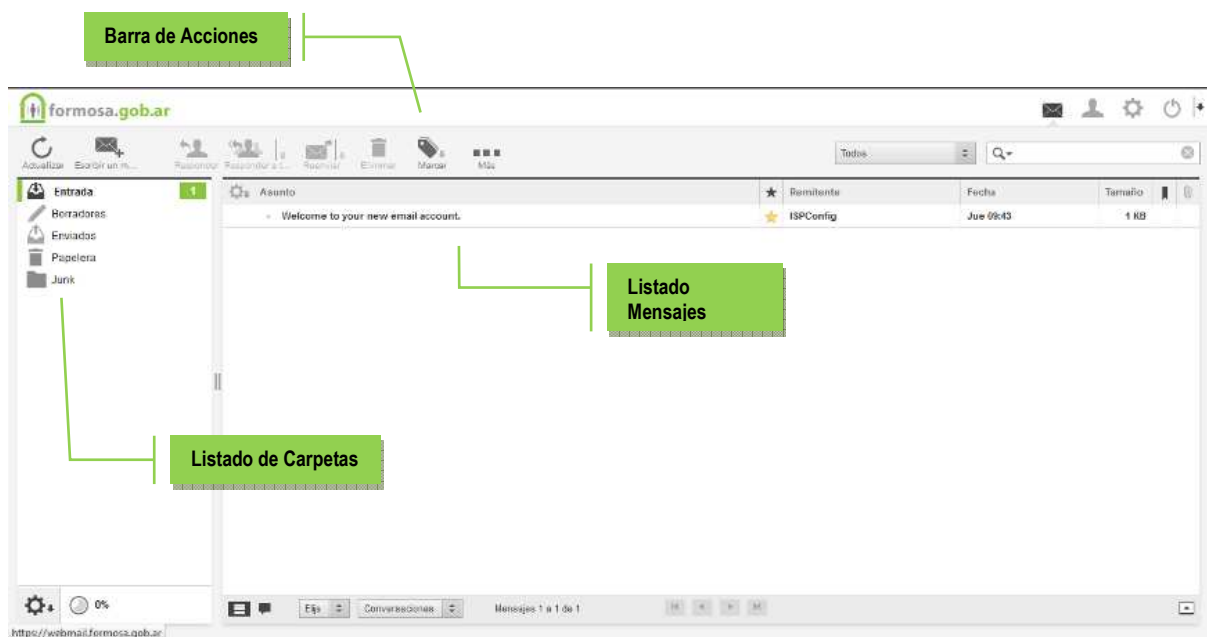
Barra de Acciones

formosa.gob.ar

Actualizar Escribir un m... Responder Responder a t... Reenviar Eliminar Marcar Más

Todos

Entrada 1
Borradores
Enviados
Papelera
Junk

Asunto ★ Remitente Fecha Tamaño

Welcome to your new email account. ISPConfig Jue 09:43 1 KB

Listado Mensajes

Listado de Carpetas

0%

Fijo Conversaciones Mensajes 1 a 1 de 1

https://webmail.formosa.gob.ar